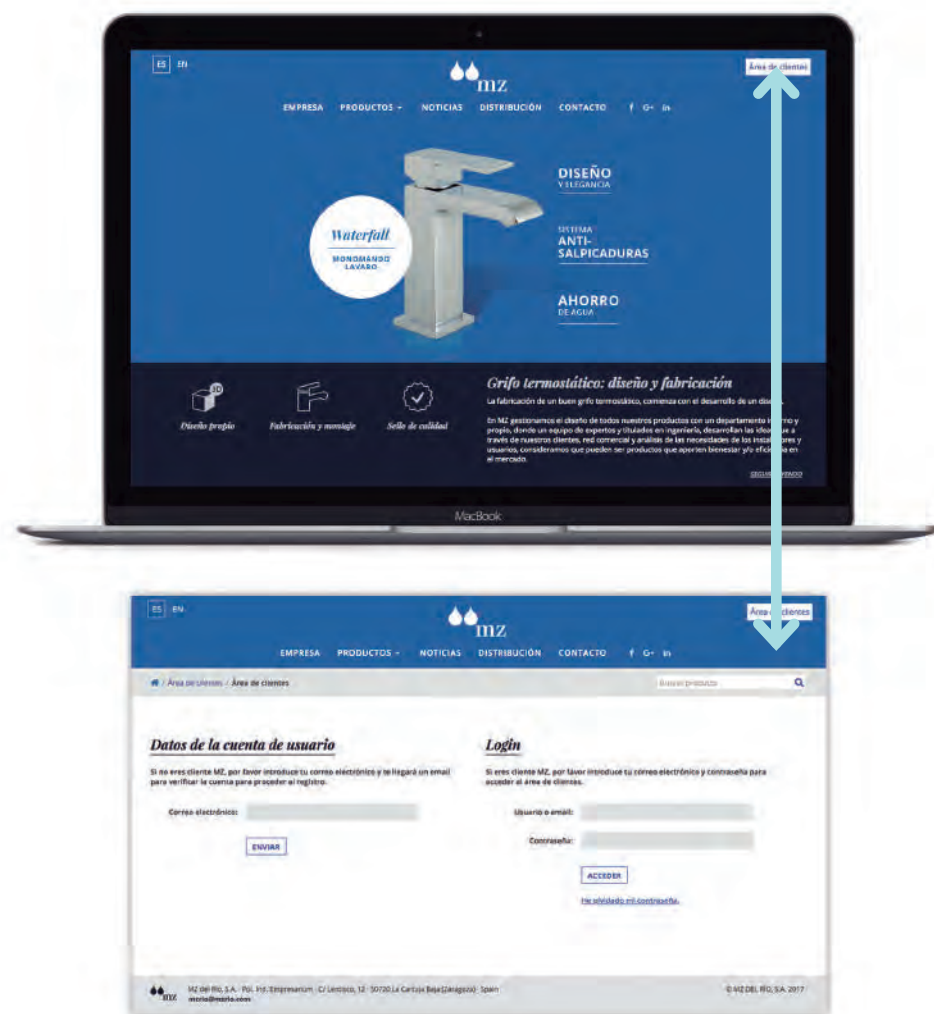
ES EN

mz

Área de clientes

EMPRESA PRODUCTOS NOTICIAS DISTRIBUCIÓN CONTACTO f G+ in

Waterfall

MONOMANDO LAVABO

DISEÑO Y ELEGANCIA

SISTEMA ANTI-SALPICADURAS

AHORRO DE AGUA

Diseño propio

Fabricación y montaje

Sello de calidad

Grifo termostático: diseño y fabricación

La fabricación de un buen grifo termostático, comienza con el desarrollo de un diseño.

En MZ gestionamos el diseño de todos nuestros productos con un departamento interno y propio, donde un equipo de expertos y titulados en ingeniería, desarrollan las ideas que a través de nuestros clientes, red comercial y análisis de las necesidades de los instaladores y usuarios, consideramos que pueden ser productos que aporten bienestar y/o eficiencia en el mercado.

SEGUIR LEYENDO

MacBook

ES EN

mz

Área de clientes

EMPRESA PRODUCTOS NOTICIAS DISTRIBUCIÓN CONTACTO f G+ in

/ Área de clientes / Área de clientes

Buscar producto

Datos de la cuenta de usuario

Si no eres cliente MZ, por favor introduce tu correo electrónico y te llegará un email para verificar la cuenta para proceder al registro.

Correo electrónico:

ENVIAR

Login

Si eres cliente MZ, por favor introduce tu correo electrónico y contraseña para acceder al área de clientes.

Usuario o email:

Contraseña:

ACCEDER

He olvidado mi contraseña.

mz MZ del Rio, S.A. · Pol. Ind. Empresarium · C/ Lentisco, 12 · 50720 La Cartuja Baja (Zaragoza) · Spain mzrio@mzrio.com

© MZ DEL RIO, S.A. 2017